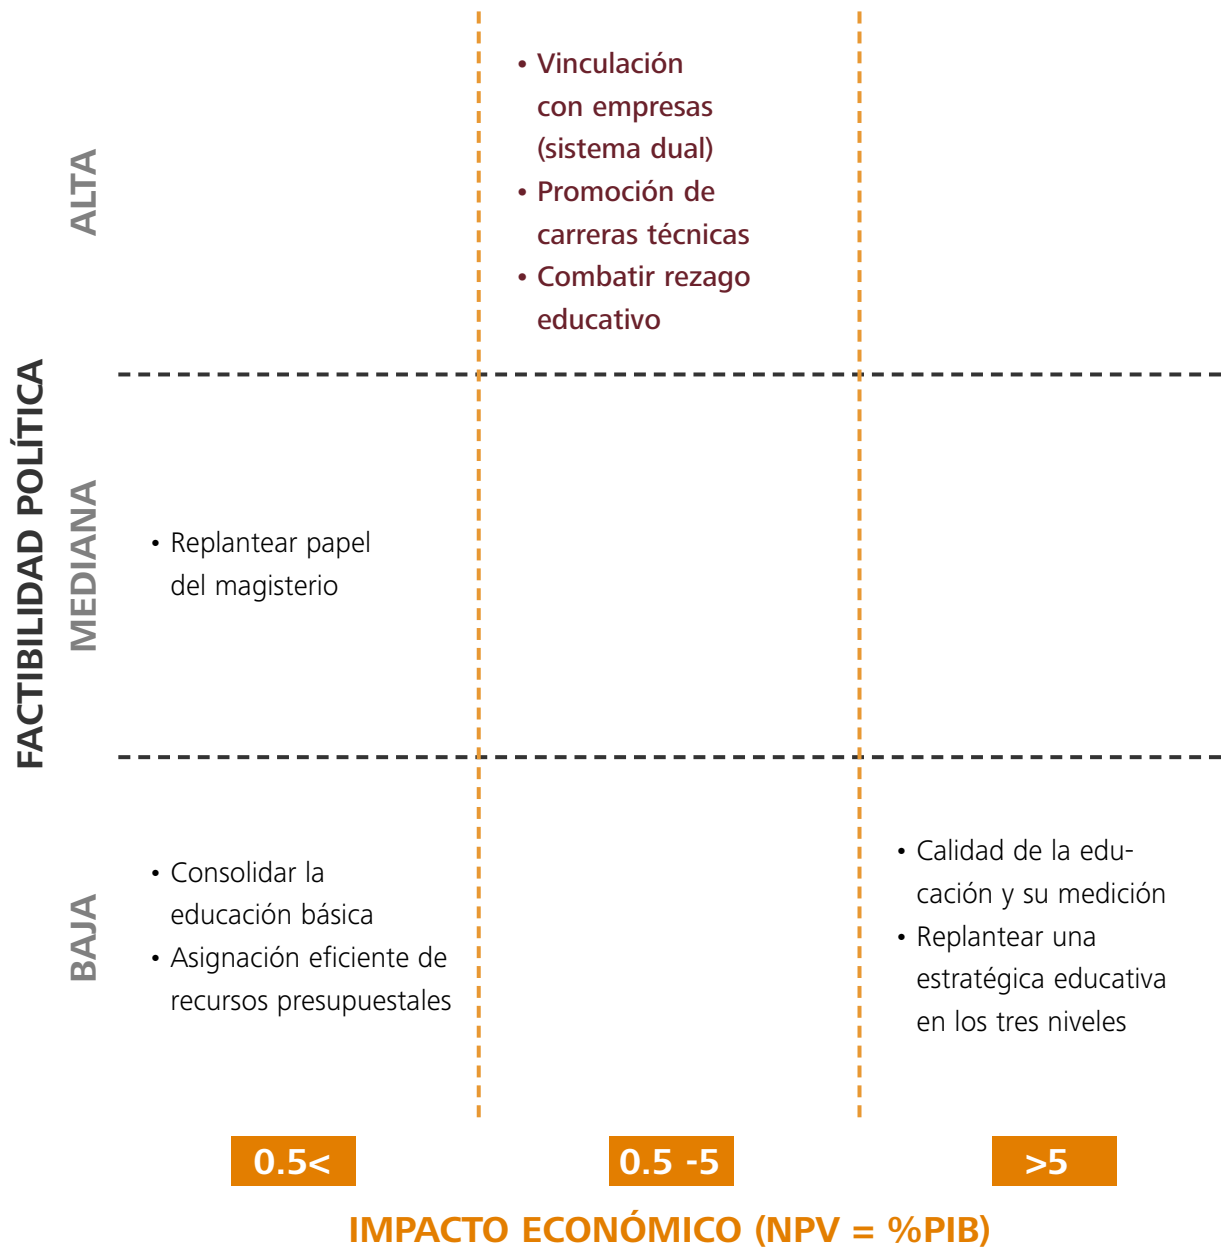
FACTIBILIDAD POLÍTICA

ALTA

• Vinculación con empresas (sistema dual)
• Promoción de carreras técnicas
• Combatir rezago educativo

MEDIANA

• Replantear papel del magisterio

BAJA

• Consolidar la educación básica
• Asignación eficiente de recursos presupuestales

• Calidad de la educación y su medición
• Replantear una estratégica educativa en los tres niveles

0.5<

0.5 -5

>5

IMPACTO ECONÓMICO (NPV = %PIB)